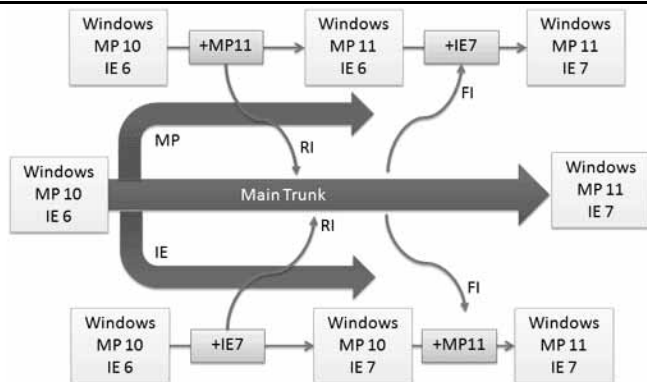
Windows
MP 10
IE 6

+MP11

Windows
MP 11
IE 6

+IE7

Windows
MP 11
IE 7

FI

MP

RI

Windows
MP 10
IE 6

Main Trunk

Windows
MP 11
IE 7

RI

IE

FI

Windows
MP 10
IE 6

+IE7

Windows
MP 10
IE 7

+MP11

Windows
MP 11
IE 7